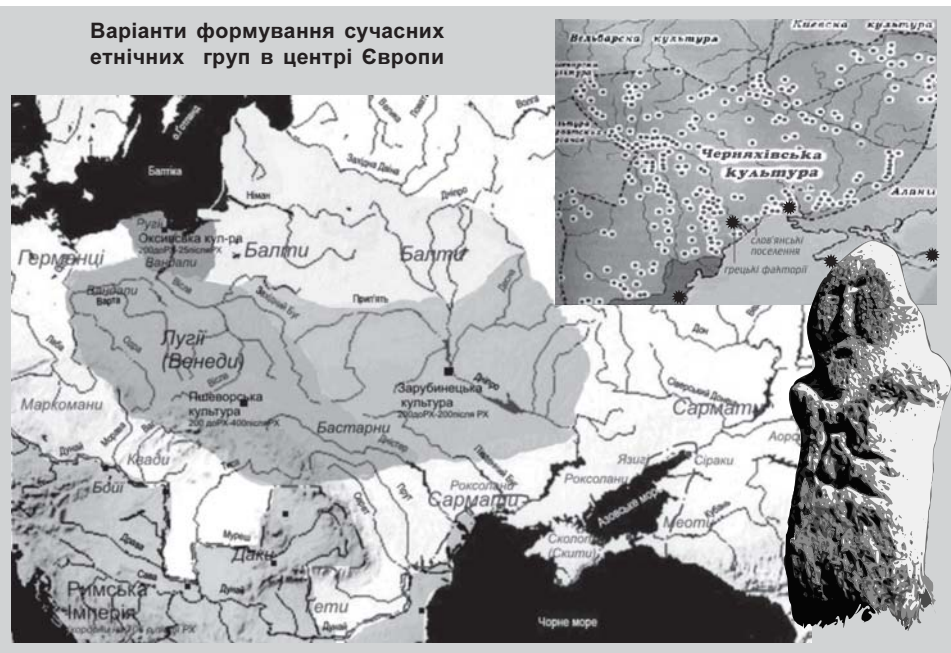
Варіанти формування сучасних етнічних груп в центрі Європи

Вельбарська культура
Київська культура
Черняхівська культура
Алани
слов'янські поселення
грецькі факторії

Балтика
о.Готланд
Західна Двіна
Волга
Німан
Дніпро
Руги
Оксивська кул-ра
Германці
Вандали
Балти
Балти
Варта
Західний Буг
Прип'ять
Десна
Одра
Вісла
Лугії (Венеди)
Маркомани
Пшеворська культура
200 доРХ-400після РХ
Зарубинецька культура
200доРХ-200після РХ
Дон
Сармати
Бастарни
Дніпро
Дністер
Квади
Дунай
Прут
Роксолани
Сармати
Язиги
Роксолани
Сіраки
Азовське море
Меоти
Кубань
Аорси
Бої
Муреш
Даки
Скіти
Скіфи
Римська Імперія
Гети
Дунай
Чорне море